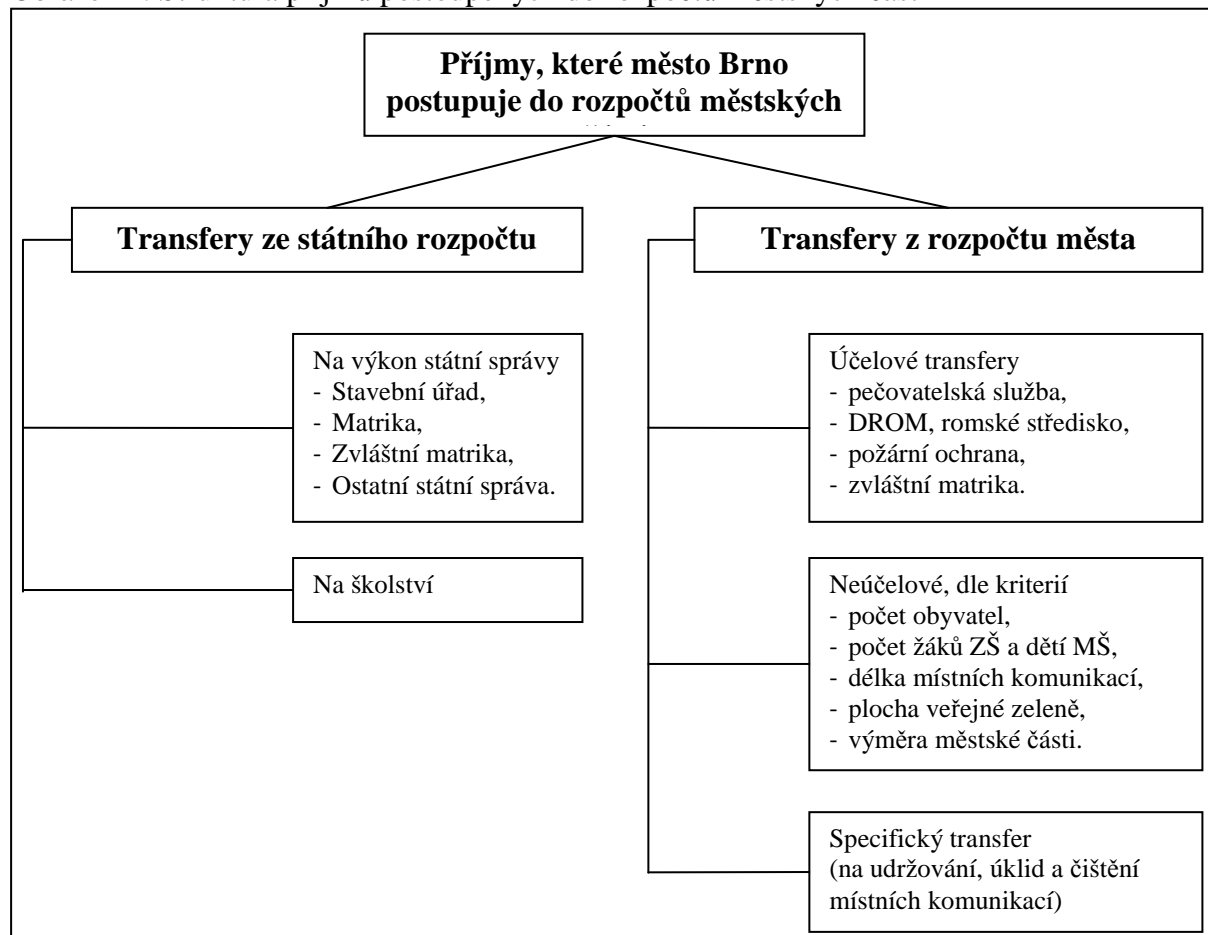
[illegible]

**Příjmy, které město Brno postupuje do rozpočtů městských** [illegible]

**Transfery ze státního rozpočtu**

**Transfery z rozpočtu města**

Na výkon státní správy
- Stavební úřad,
- Matrika,
- Zvláštní matrika,
- Ostatní státní správa.

Na školství

Účelové transfery
- pečovatelská služba,
- DROM, romské středisko,
- požární ochrana,
- zvláštní matrika.

Neúčelové, dle kriterií
- počet obyvatel,
- počet žáků ZŠ a dětí MŠ,
- délka místních komunikací,
- plocha veřejné zeleně,
- výměra městské části.

Specifický transfer (na udržování, úklid a čištění místních komunikací)